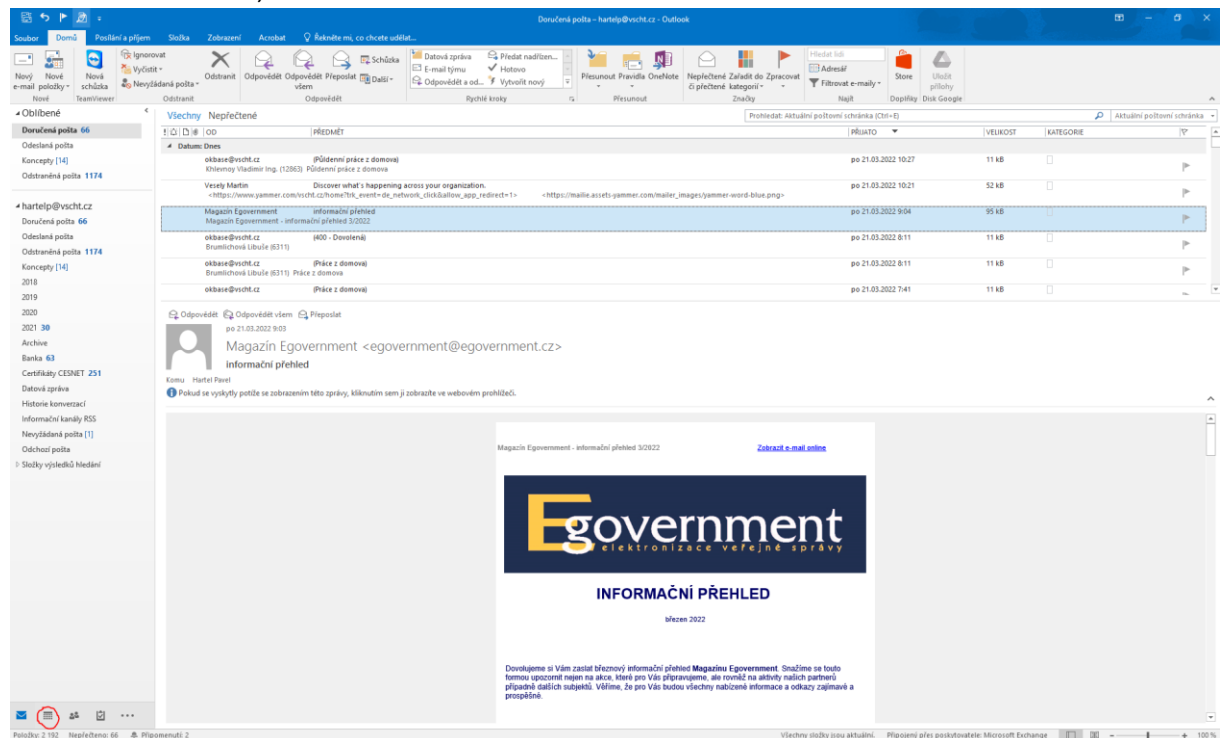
Doručená pošta – hartelp@vscht.cz - Outlook

Soubor Domů Posílání a příjem Složka Zobrazení Acrobat Řekněte mi, co chcete udělat...

Nový e-mail Nové položky Nová schůzka Ignorovat Vyčistit Nevyžádaná pošta Odstranit Odpovědět Odpovědět všem Přeposlat Schůzka Další Datová zpráva E-mail týmu Odpovědět a od... Předat nadřízen... Hotovo Vytvořit nový Přesunout Pravidla OneNote Nepřečtené či přečtené Zařadit do kategorií Zpracovat Hledat lidi Adresář Filtrovat e-maily Store Uložit přílohy

Nové TeamViewer Odstranit Odpovědět Rychlé kroky Přesunout Značky Najít Doplňky Disk Google

Oblíbené
Doručená pošta 66
Odeslaná pošta
Koncepty [14]
Odstraněná pošta 1174

hartelp@vscht.cz
Doručená pošta 66
Odeslaná pošta
Odstraněná pošta 1174
Koncepty [14]
2018
2019
2020
2021 30
Archive
Banka 63
Certifikáty CESNET 251
Datová zpráva
Historie konverzací
Informační kanály RSS
Nevyžádaná pošta [1]
Odchozí pošta
Složky výsledků hledání

Všechny Nepřečtené
Prohledat: Aktuální poštovní schránka (Ctrl+E) Aktuální poštovní schránka

| OD | PŘEDMĚT | PŘIJATO | VELIKOST | KATEGORIE |
|---|---|---|---|---|
| Datum: Dnes | | | | |
| okbase@vscht.cz Khlevnoy Vladimir Ing. (12863) Půldenní práce z domova | (Půldenní práce z domova) | po 21.03.2022 10:27 | 11 kB | |
| Vesely Martin <https://www.yammer.com/vscht.cz/home?trk_event=de_network_click&allow_app_redirect=1> | Discover what's happening across your organization. <https://mailie.assets-yammer.com/mailer_images/yammer-word-blue.png> | po 21.03.2022 10:21 | 52 kB | |
| Magazín Egovernment Magazín Egovernment - informační přehled 3/2022 | informační přehled | po 21.03.2022 9:04 | 95 kB | |
| okbase@vscht.cz Brumlichová Libuše (6311) | (400 - Dovolená) | po 21.03.2022 8:11 | 11 kB | |
| okbase@vscht.cz Brumlichová Libuše (6311) Práce z domova | (Práce z domova) | po 21.03.2022 8:11 | 11 kB | |
| okbase@vscht.cz | (Práce z domova) | po 21.03.2022 7:41 | 11 kB | |

Odpovědět Odpovědět všem Přeposlat
po 21.03.2022 9:03
Magazín Egovernment <egovernment@egovernment.cz>
informační přehled
Komu Hartel Pavel
Pokud se vyskytly potíže se zobrazením této zprávy, kliknutím sem ji zobrazíte ve webovém prohlížeči.

Magazín Egovernment - informační přehled 3/2022
Zobrazit e-mail online

Egovernment
elektronizace veřejné správy

INFORMAČNÍ PŘEHLED
březen 2022

Dovolujeme si Vám zaslat březnový informační přehled Magazínu Egovernment. Snažíme se touto formou upozornit nejen na akce, které pro Vás připravujeme, ale rovněž na aktivity našich partnerů případně dalších subjektů. Věříme, že pro Vás budou všechny nabízené informace a odkazy zajímavé a prospěšné.

Položky: 2 192 Nepřečteno: 66 Připomenutí: 2
Všechny složky jsou aktuální. Připojení přes poskytovatele: Microsoft Exchange 100 %